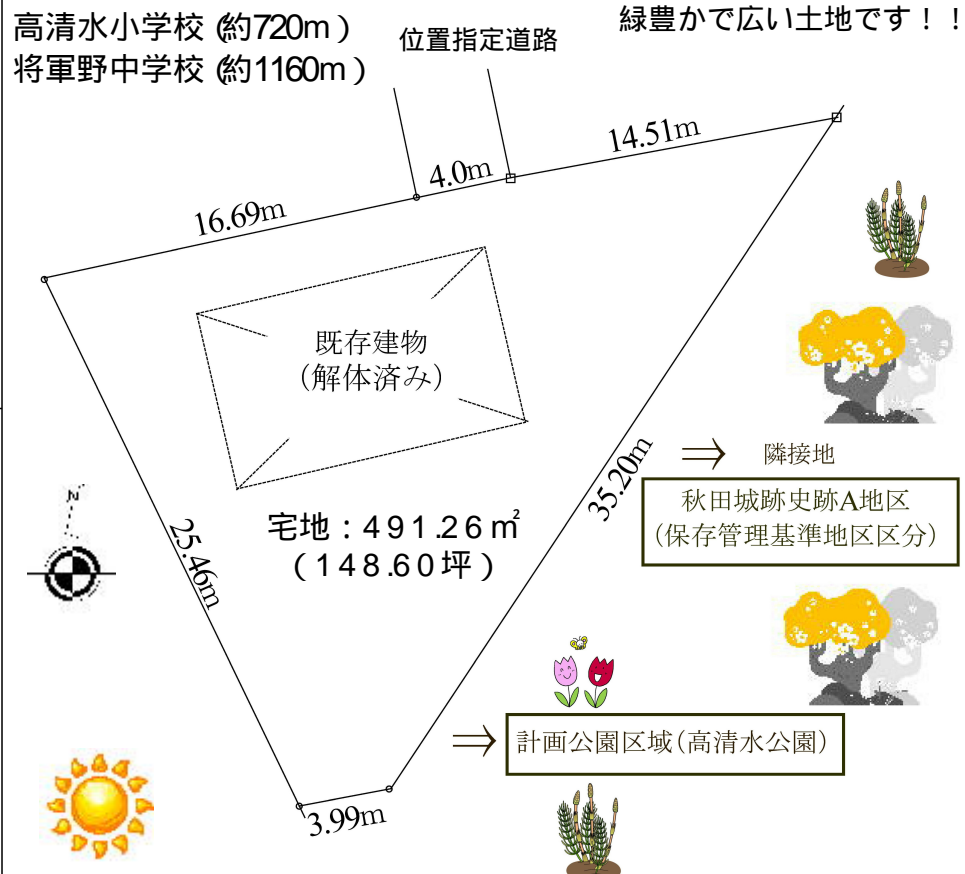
高清水小学校（約720m）
将軍野中学校（約1160m）

位置指定道路

緑豊かで広い土地です！！

4.0m

14.51m

16.69m

既存建物
（解体済み）

隣接地

秋田城跡史跡A地区
（保存管理基準地区区分）

35.20m

25.46m

N

宅地：491.26㎡
（148.60坪）

計画公園区域（高清水公園）

3.99m